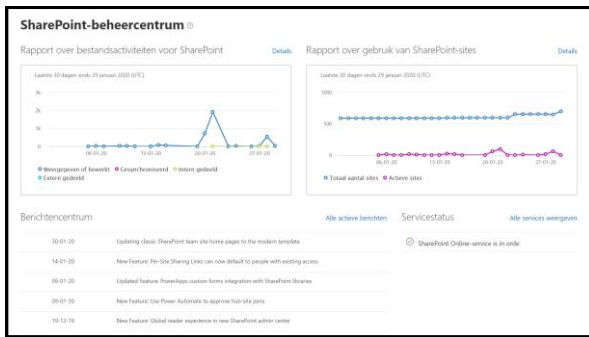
SharePoint-beheercentrum

Rapport over bestandsactiviteiten voor SharePoint

Details

Laatste 30 dagen sinds 29 januari 2020 (UTC)

3k

2k

1k

0

06-01-20

13-01-20

20-01-20

27-01-20

Weergegeven of bewerkt
Gesynchroniseerd
Intern gedeeld
Extern gedeeld

Rapport over gebruik van SharePoint-sites

Details

Laatste 30 dagen sinds 29 januari 2020 (UTC)

1000

500

0

06-01-20

13-01-20

20-01-20

27-01-20

Totaal aantal sites
Actieve sites

Berichtencentrum

Alle actieve berichten

| | |
|---|---|
| 30-01-20 | Updating classic SharePoint team site home pages to the modern template |
| 14-01-20 | New Feature: Per-Site Sharing Links can now default to people with existing access |
| 09-01-20 | Updated feature: PowerApps custom forms integration with SharePoint libraries |
| 09-01-20 | New Feature: Use Power Automate to approve hub-site joins |
| 19-12-19 | New Feature: Global reader experience in new SharePoint admin center |

Servicestatus

Alle services weergeven

SharePoint Online-service is in orde